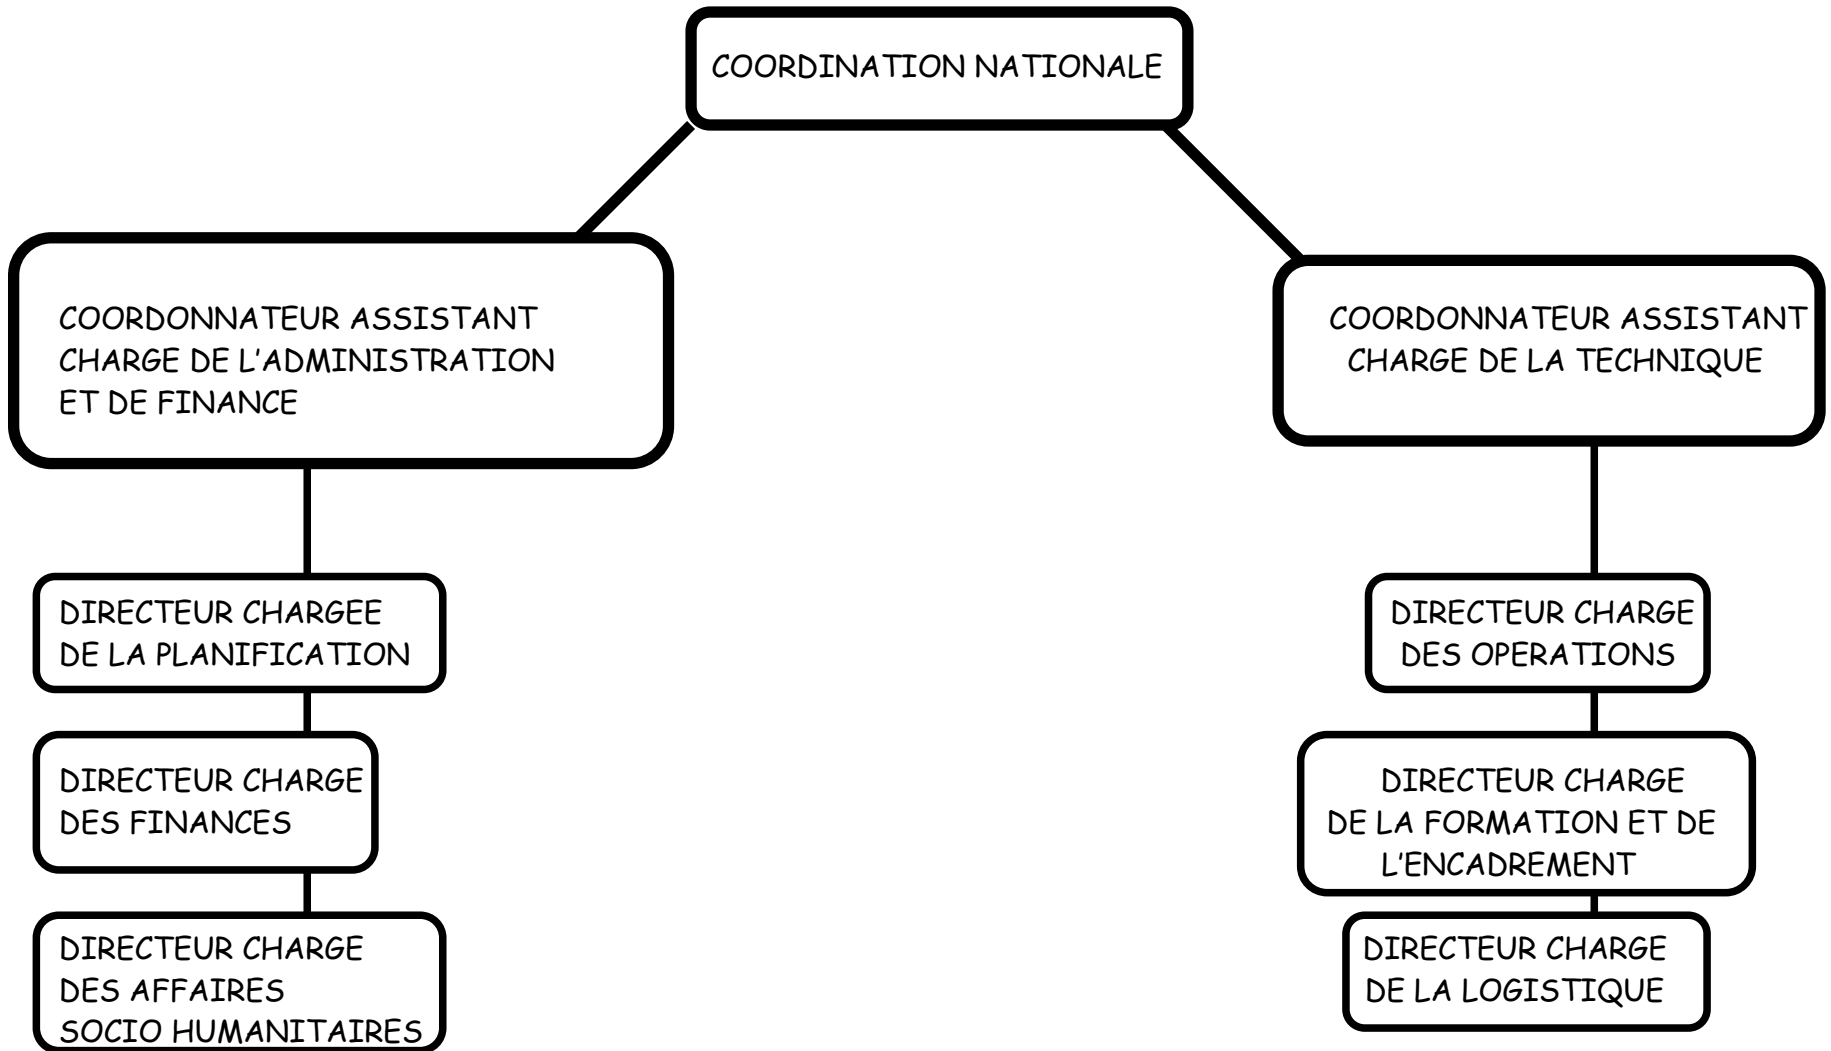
COORDINATION NATIONALE

COORDONNATEUR ASSISTANT CHARGE DE L'ADMINISTRATION ET DE FINANCE

COORDONNATEUR ASSISTANT CHARGE DE LA TECHNIQUE

DIRECTEUR CHARGEE DE LA PLANIFICATION

DIRECTEUR CHARGE DES FINANCES

DIRECTEUR CHARGE DES AFFAIRES SOCIO HUMANITAIRES

DIRECTEUR CHARGE DES OPERATIONS

DIRECTEUR CHARGE DE LA FORMATION ET DE L'ENCADREMENT

DIRECTEUR CHARGE DE LA LOGISTIQUE